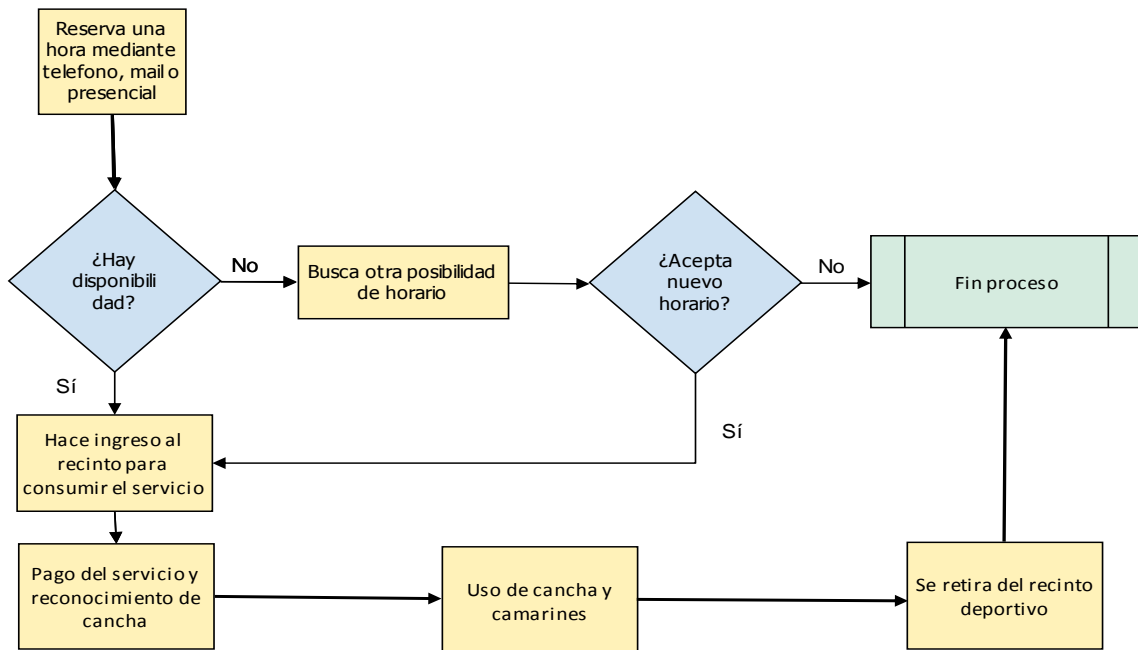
Reserva una hora mediante telefono, mail o presencial

¿Hay disponibili dad?

No

Busca otra posibilidad de horario

¿Acepta nuevo horario?

No

Fin proceso

Sí

Hace ingreso al recinto para consumir el servicio

Sí

Pago del servicio y reconocimiento de cancha

Uso de cancha y camarines

Se retira del recinto deportivo